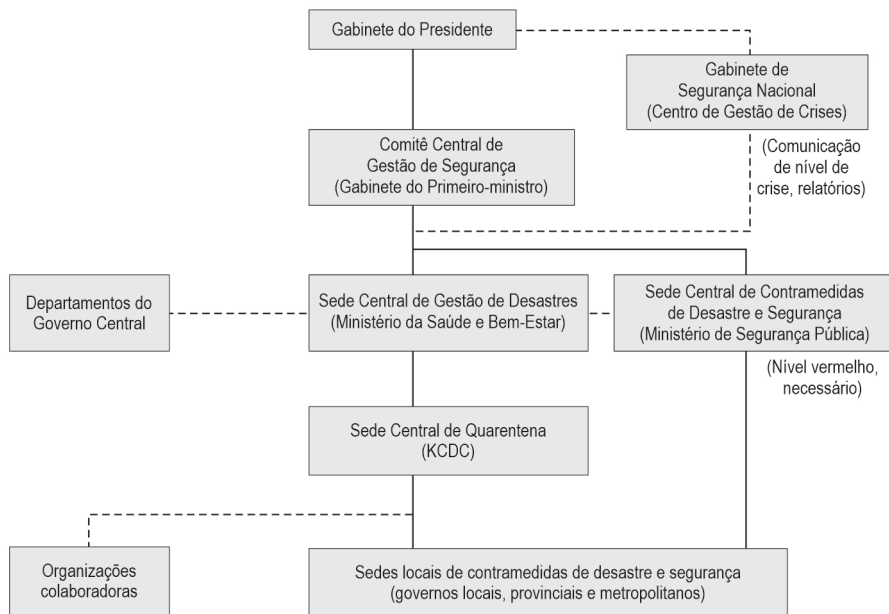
Gabinete do Presidente

Gabinete de Segurança Nacional (Centro de Gestão de Crises)

Comitê Central de Gestão de Segurança (Gabinete do Primeiro-ministro)

(Comunicação de nível de crise, relatórios)

Departamentos do Governo Central

Sede Central de Gestão de Desastres (Ministério da Saúde e Bem-Estar)

Sede Central de Contramedidas de Desastre e Segurança (Ministério de Segurança Pública)

(Nível vermelho, necessário)

Sede Central de Quarentena (KCDC)

Organizações colaboradoras

Sedes locais de contramedidas de desastre e segurança (governos locais, provinciais e metropolitanos)